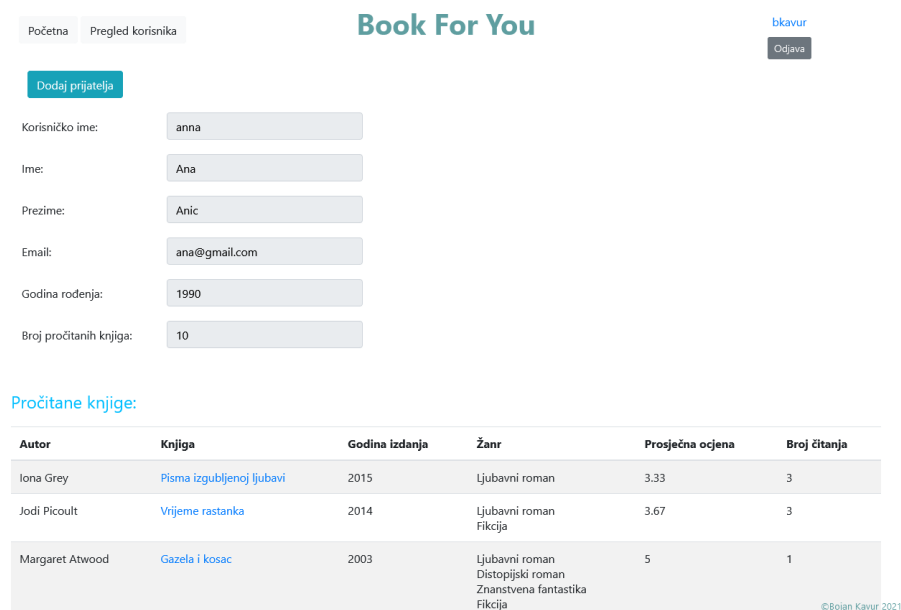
Početna Pregled korisnika

Book For You

bkavur
Odjava

Dodaj prijatelja

Korisničko ime: anna

Ime: Ana

Prezime: Anic

Email: ana@gmail.com

Godina rođenja: 1990

Broj pročitanih knjiga: 10

Pročitane knjige:

| Autor | Knjiga | Godina izdanja | Žanr | Prosječna ocjena | Broj čitanja |
|---|---|---|---|---|---|
| Iona Grey | Pisma izgubljenoj ljubavi | 2015 | Ljubavni roman | 3.33 | 3 |
| Jodi Picoult | Vrijeme rastanka | 2014 | Ljubavni roman Fikcija | 3.67 | 3 |
| Margaret Atwood | Gazela i kosac | 2003 | Ljubavni roman Distopijski roman Znanstvena fantastika Fikcija | 5 | 1 |

©Bojan Kavur 2021